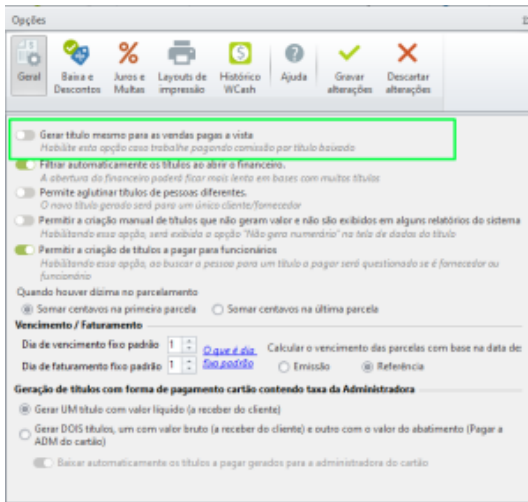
Opções

Geral | Baixa e Descontos | Juros e Multas | Layouts de impressão | Histórico WCash | Ajuda | Gravar alterações | Descartar alterações

Gerar título mesmo para as vendas pagas a vista
Habilite esta opção caso trabalhe pagando comissão por título baixado

Filtrar automaticamente os títulos ao abrir o financeiro.
A abertura do financeiro poderá ficar mais lenta em bases com muitos títulos

Permite aglutinar títulos de pessoas diferentes.
O novo título gerado será para um único cliente/fornecedor

Permitir a criação manual de títulos que não geram valor e não são exibidos em alguns relatórios do sistema
Habilitando essa opção, será exibida a opção "Não gera numerário" na tela de dados do título

Permitir a criação de títulos a pagar para funcionários
Habilitando essa opção, ao buscar a pessoa para um título a pagar será questionado se é fornecedor ou funcionário

Quando houver dízima no parcelamento
Somar centavos na primeira parcela    Somar centavos na última parcela

Vencimento / Faturamento
Dia de vencimento fixo padrão 1    O que é dia fixo padrão    Calcular o vencimento das parcelas com base na data de:
Dia de faturamento fixo padrão 1    Emissão    Referência

Geração de títulos com forma de pagamento cartão contendo taxa da Administradora
Gerar UM título com valor líquido (a receber do cliente)
Gerar DOIS títulos, um com valor bruto (a receber do cliente) e outro com o valor do abatimento (Pagar a ADM do cartão)
Baixar automaticamente os títulos a pagar gerados para a administradora do cartão